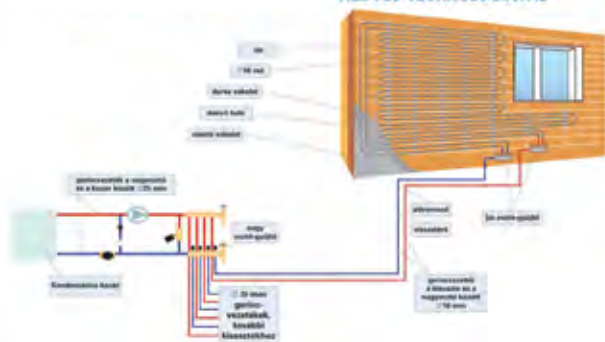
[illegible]

fal

~16 mm

durva vakolat

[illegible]

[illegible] vakolat

gerincvezeték a nagyosztó és a kazán között ~25 mm

nagy osztó-gyűjtő

Kondenzációs kazán

előremenő

visszatérő

kis osztó-gyűjtő

gerincvezeték a kisosztó és a nagyosztó között ~16 mm

~20 mm gerincvezetékek, további kisosztókhoz